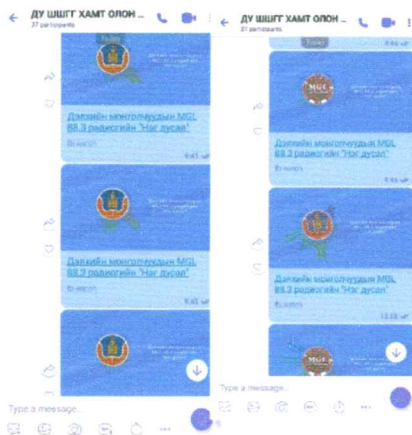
ДУ ШШГГ ХАМТ ОЛОН
37 participants

Дэлхийн монголчуудын MGL 88.3 радиогийн "Нэг дусал"
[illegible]
9:45

Дэлхийн монголчуудын MGL 88.3 радиогийн "Нэг дусал"
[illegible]
9:45

Type a message...

ДУ ШШГГ ХАМТ ОЛОН
37 participants

Today

MGL

Дэлхийн монголчуудын MGL 88.3 радиогийн "Нэг дусал"
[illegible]
9:46

Дэлхийн монголчуудын MGL 88.3 радиогийн "Нэг дусал"
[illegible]
12:33

MGL

Type a message...